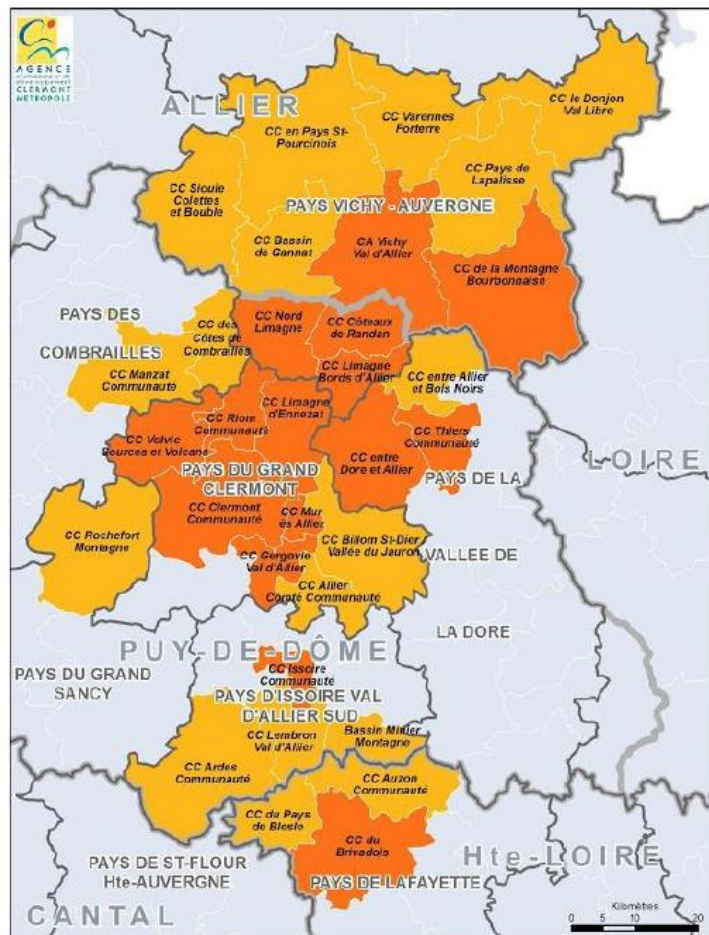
AGENCE
CLERMONT MÉTROPOLE

ALLIER

CC le Donjon Val Libre
CC Varennes Forterre
CC en Pays St-Pourcinois
CC Pays de Lapalisse
CC Sioule Colettes et Bouble
PAYS VICHY - AUVERGNE
CC Bassin de Gannat
CA Vichy Val d'Allier
CC de la Montagne Bourbonnaise
PAYS DES COMBRAILLES
CC des Côtes de Combrailles
CC Nord Limagne
CC Côteaux de Randan
CC Manzat Communauté
CC Limagne Bords d'Allier
CC entre Allier et Bois Noirs
CC Limagne d'Ennezat
CC Riom Communauté
CC Thiers Communauté
CC Volvic Sources et Volcans
LOIRE
CC entre Dore et Allier
PAYS DU GRAND CLERMONT
PAYS DE LA
CC Clermont Communauté
CC Mur ès Allier
CC Billom St-Dier Vallée du Jauron
VALLEE DE
CC Rochefort Montagne
CC Gergovie Val d'Allier
CC Allier Comté Communauté
LA DORE
PUY-DE-DÔME
PAYS DU GRAND SANCY
CC Issoire Communauté
PAYS D'ISSOIRE VAL D'ALLIER SUD
CC Lembron Val d'Allier
Bassin Minier Montagne
CC Ardes Communauté
CC Auzon Communauté
CC du Pays de Blesle
CC du Brivadois
PAYS DE ST-FLOUR Hte-AUVERGNE
Hte-LOIRE
PAYS DE LAFAYETTE
CANTAL
Kilomètres
0 5 10 20